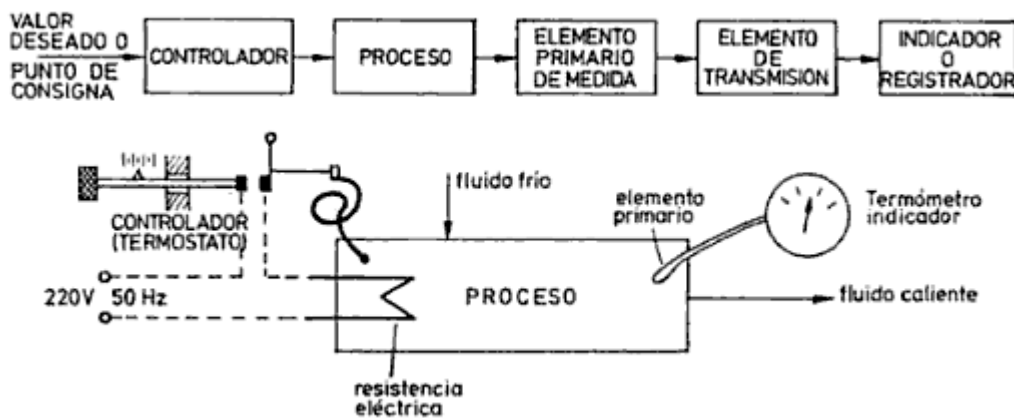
VALOR DESEADO O PUNTO DE CONSIGNA

CONTROLADOR

PROCESO

ELEMENTO PRIMARIO DE MEDIDA

ELEMENTO DE TRANSMISION

INDICADOR O REGISTRADOR

CONTROLADOR (TERMOSTATO)

fluido frío

elemento primario

Termómetro indicador

220V 50 Hz

PROCESO

fluido caliente

resistencia eléctrica